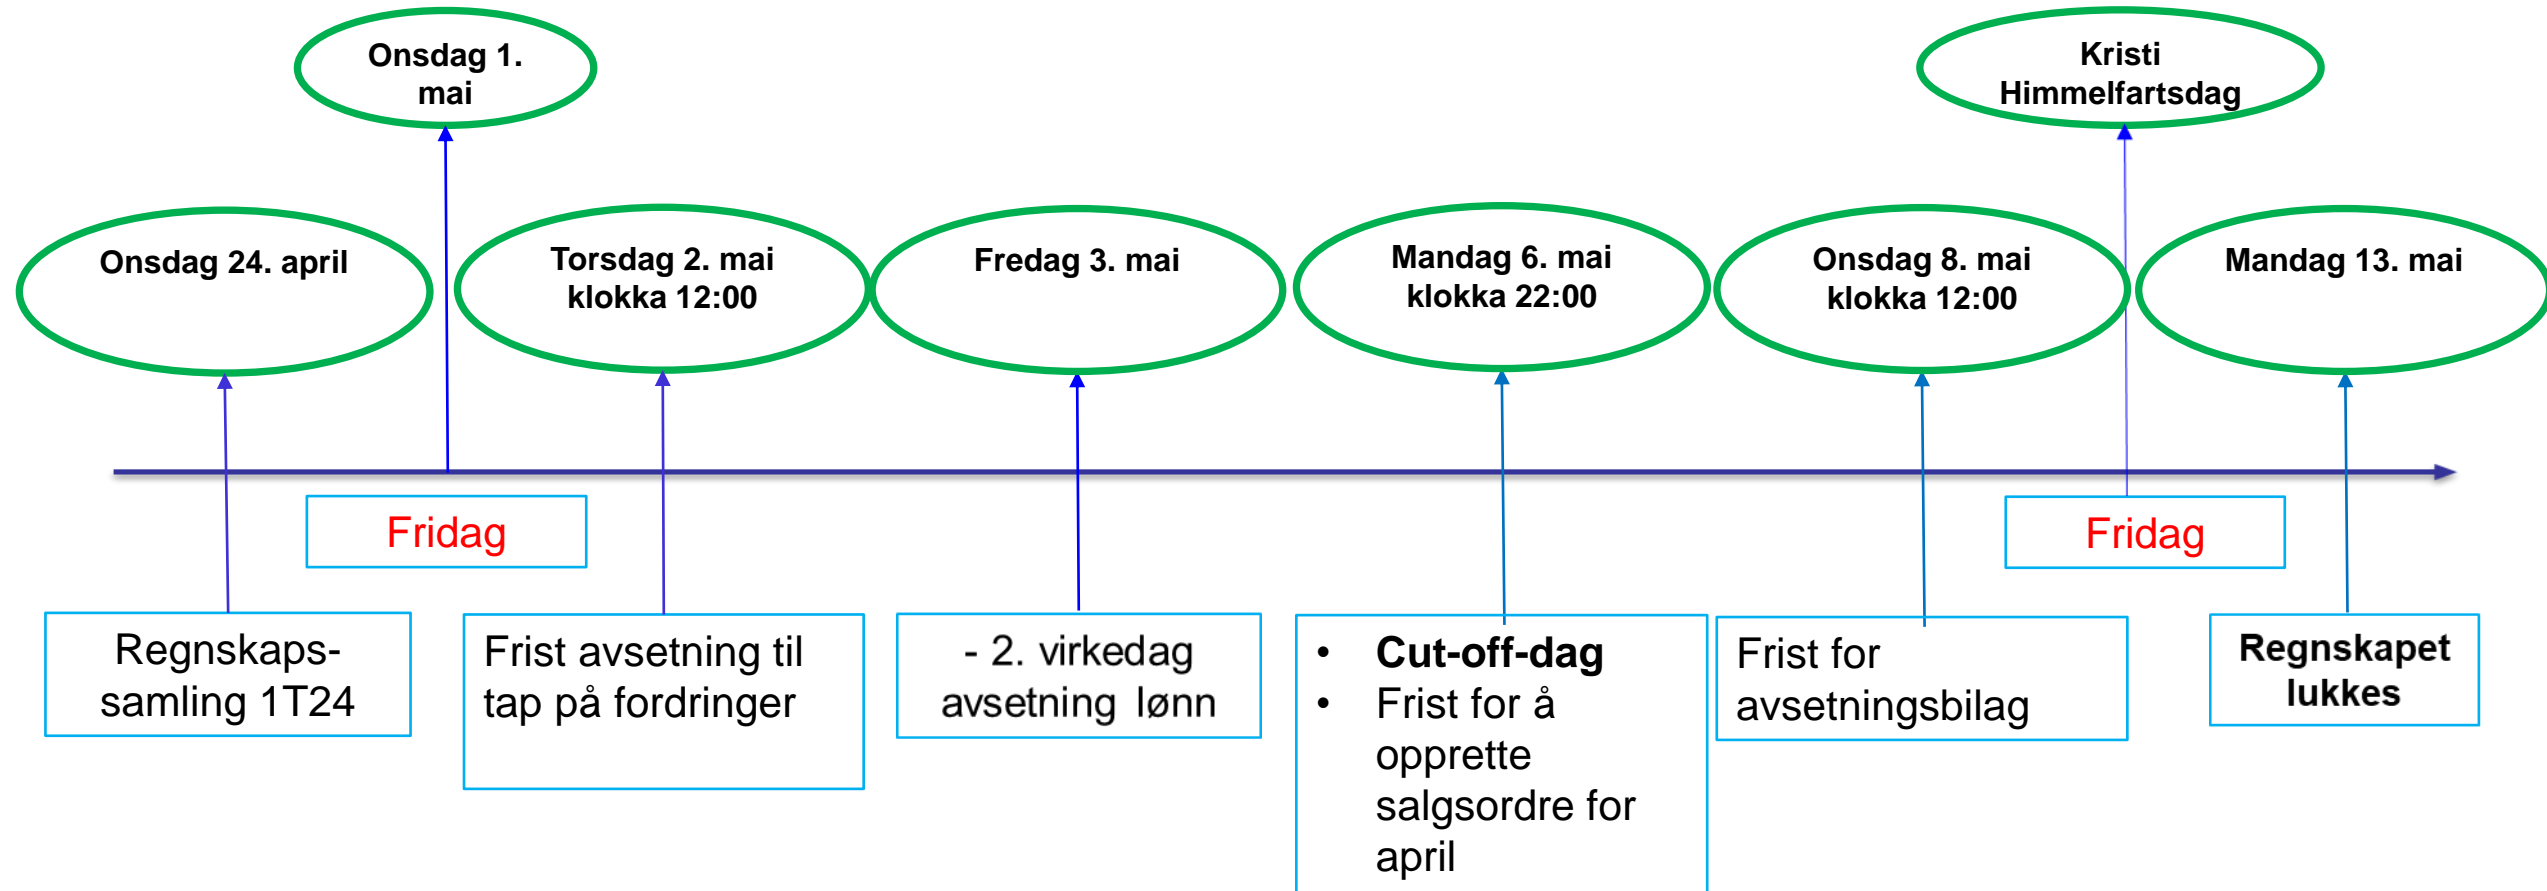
Onsdag 1. mai

Kristi Himmelfartsdag

Onsdag 24. april

Torsdag 2. mai klokka 12:00

Fredag 3. mai

Mandag 6. mai klokka 22:00

Onsdag 8. mai klokka 12:00

Mandag 13. mai

Fridag

Fridag

Regnskaps-samling 1T24

Frist avsetning til tap på fordringer

- 2. virkedag avsetning lønn

- **Cut-off-dag**
- Frist for å opprette salgsordre for april

Frist for avsetningsbilag

**Regnskapet lukkes**